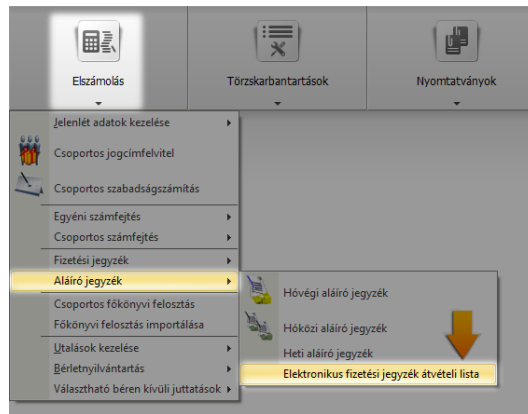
Elszámolás

Törzskarbantartások

Nyomtatványok

Jelenlét adatok kezelése

Csoportos jogcímfelvitel

Csoportos szabadságszámítás

Egyéni számfejtés

Csoportos számfejtés

Fizetési jegyzék

Aláíró jegyzék

Csoportos főkönyvi felosztás

Főkönyvi felosztás importálása

Utalások kezelése

Bérletnyilvántartás

Választható béren kívüli juttatások

Hóvégi aláíró jegyzék

Hóközi aláíró jegyzék

Heti aláíró jegyzék

Elektronikus fizetési jegyzék átvételi lista